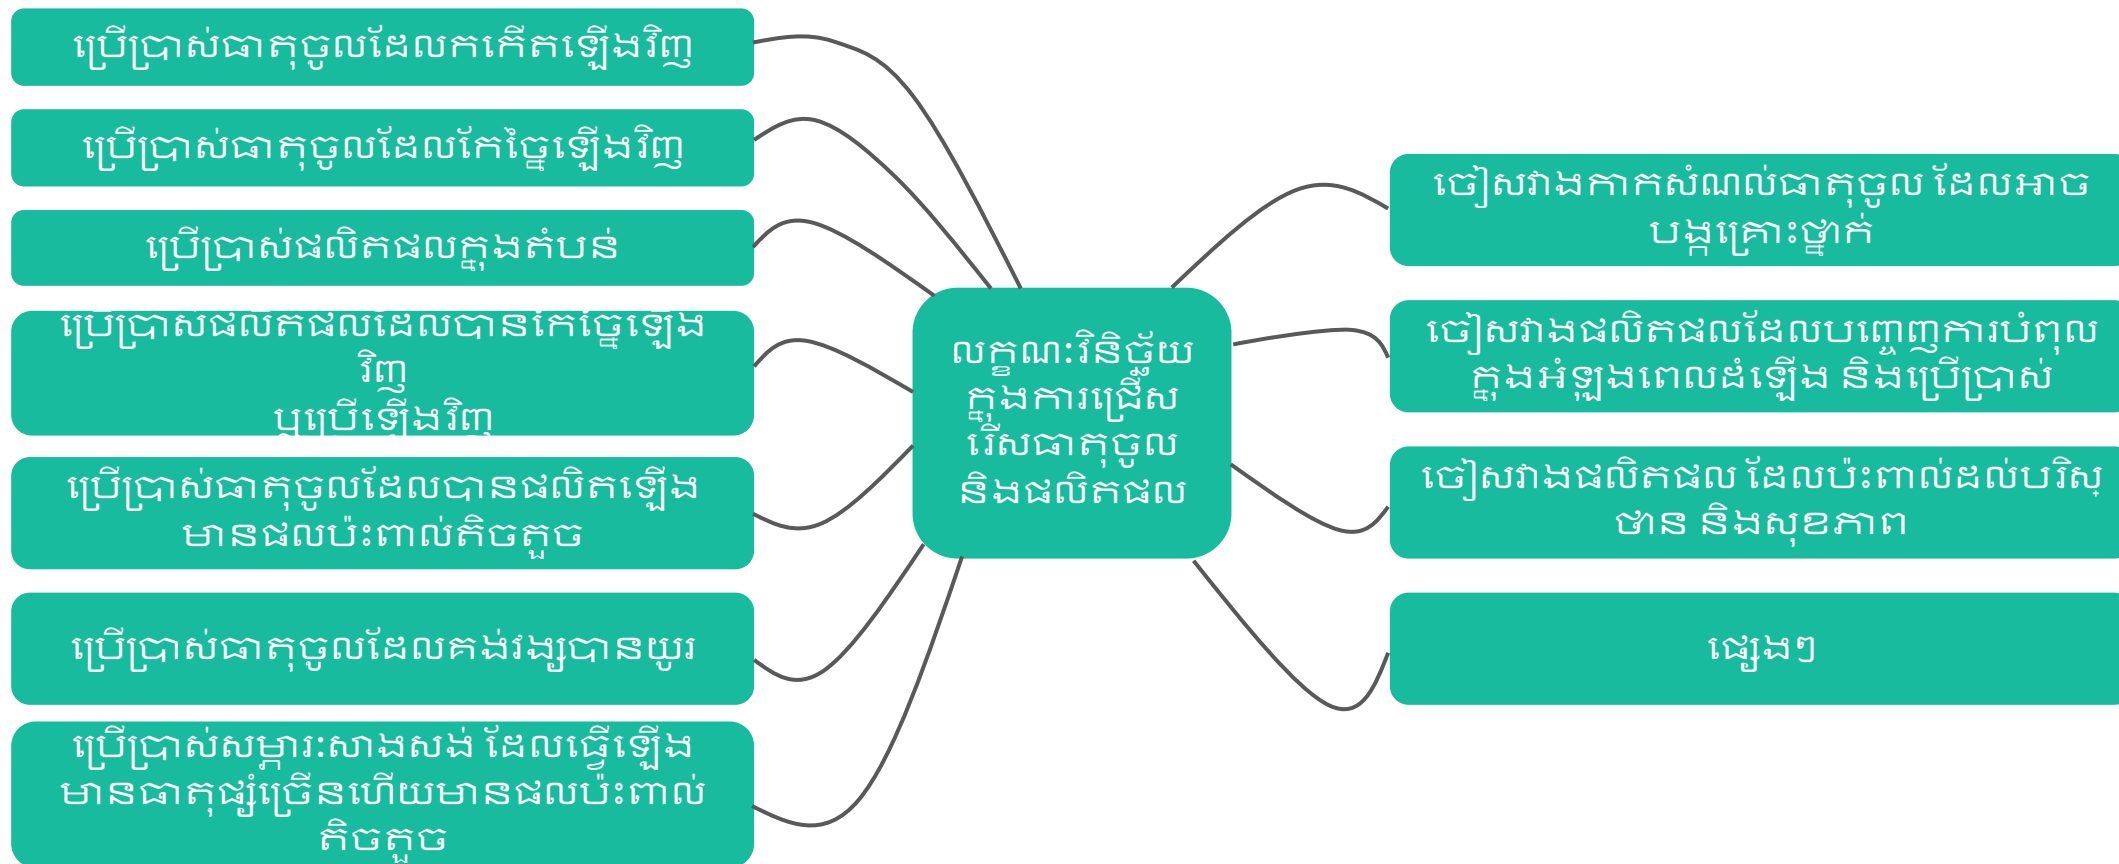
ប្រើប្រាស់ធាតុចូលដែលកកើតឡើងវិញ

ប្រើប្រាស់ធាតុចូលដែលកែច្នៃឡើងវិញ

ប្រើប្រាស់ផលិតផលក្នុងតំបន់

ប្រើប្រាស់ផលិតផលដែលបានកែច្នៃឡើងវិញ
ឬប្រើឡើងវិញ

ប្រើប្រាស់ធាតុចូលដែលបានផលិតឡើងមានផលប៉ះពាល់តិចតួច

ប្រើប្រាស់ធាតុចូលដែលគង់វង្សបានយូរ

ប្រើប្រាស់សម្ភារៈសាងសង់ ដែលធ្វើឡើងមានធាតុផ្សំច្រើនហើយមានផលប៉ះពាល់តិចតួច

លក្ខណៈវិនិច្ឆ័យក្នុងការជ្រើសរើសធាតុចូល និងផលិតផល

ចៀសវាងកាកសំណល់ធាតុចូល ដែលអាចបង្កគ្រោះថ្នាក់

ចៀសវាងផលិតផលដែលបញ្ចេញការបំពុលក្នុងអំឡុងពេលដំឡើង និងប្រើប្រាស់

ចៀសវាងផលិតផល ដែលប៉ះពាល់ដល់បរិស្ថាន និងសុខភាព

ផ្សេងៗ